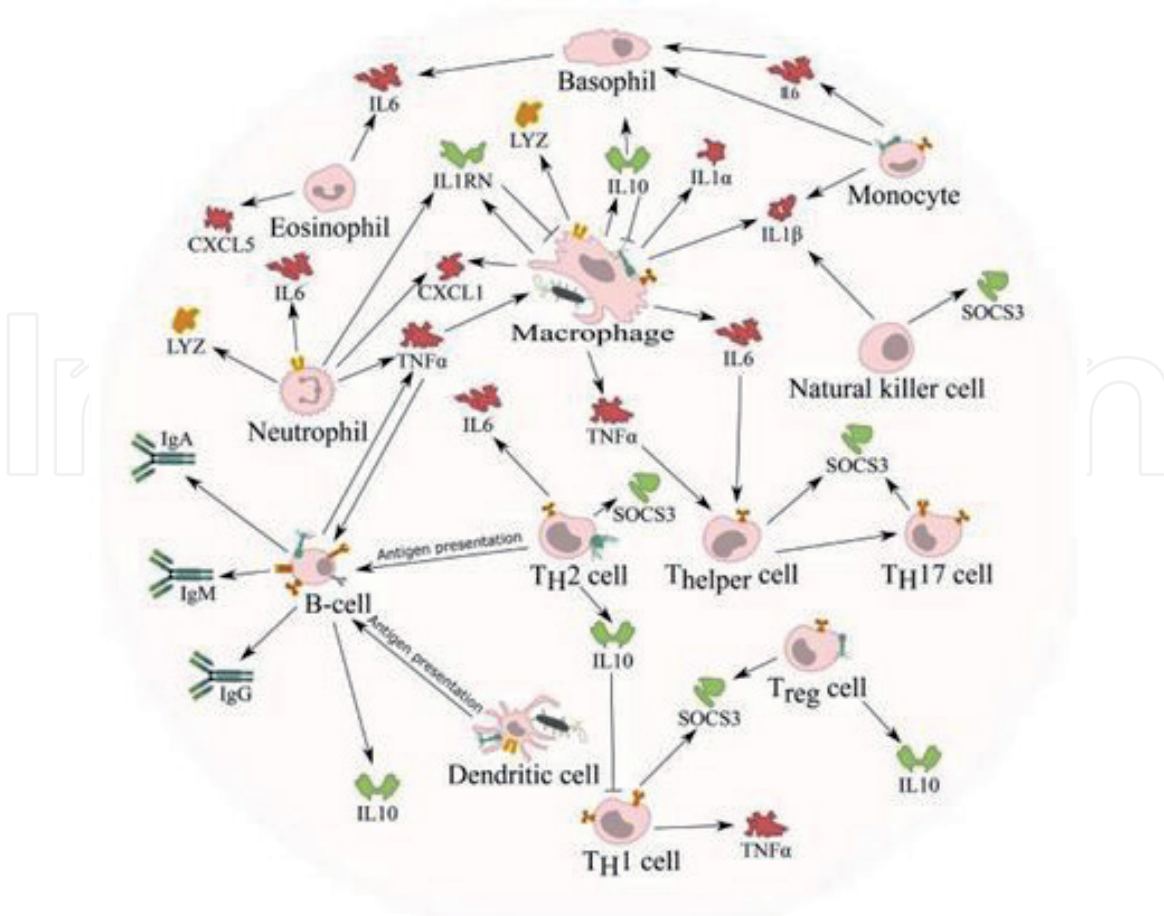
Basophil
IL6
Il6
LYZ
IL10
IL1α
IL1RN
Monocyte
Eosinophil
IL1β
CXCL5
IL6
CXCL1
SOCS3
LYZ
TNFα
Macrophage
IL6
Natural killer cell
Neutrophil
IL6
TNFα
IgA
SOCS3
SOCS3
Antigen presentation
IgM
TH2 cell
Thelper cell
TH17 cell
B-cell
Antigen presentation
IL10
IgG
Treg cell
SOCS3
IL10
Dendritic cell
IL10
TH1 cell
TNFα